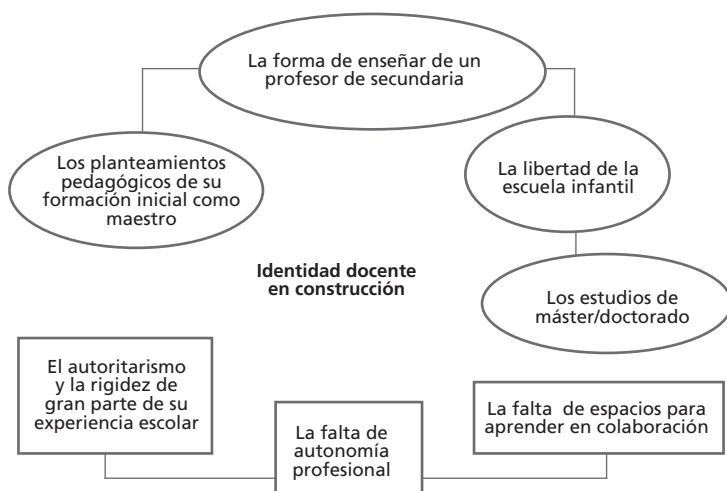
La forma de enseñar de un profesor de secundaria

Los planteamientos pedagógicos de su formación inicial como maestro

La libertad de la escuela infantil

Identidad docente en construcción

Los estudios de máster/doctorado

El autoritarismo y la rigidez de gran parte de su experiencia escolar

La falta de autonomía profesional

La falta de espacios para aprender en colaboración